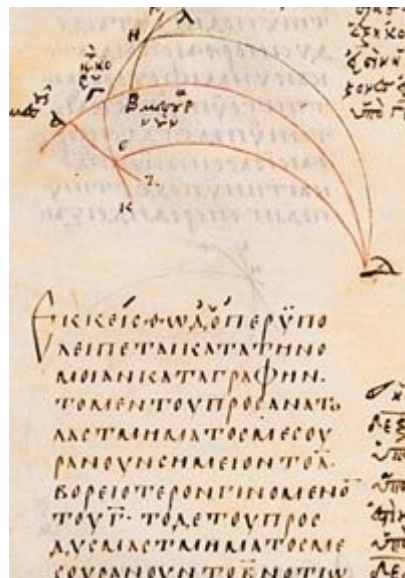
Η
Λ
Γ
Β
Ε
Ζ
Κ
Δ
Δ

Εκκείσθω δ' ὅπερ ὑπολείπεται ἵνα καταγράφηται τὸ μὲν τοῦ πρὸς ἀνατολὰς τμήματος μεσουρανοῦν σημεῖον τὸ βορειότερον γινόμενον τοῦ Γ· τὸ δὲ τοῦ πρὸς δυσμὰς τμήματος μεσουρανοῦν τὸ ἐν τῷ

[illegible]